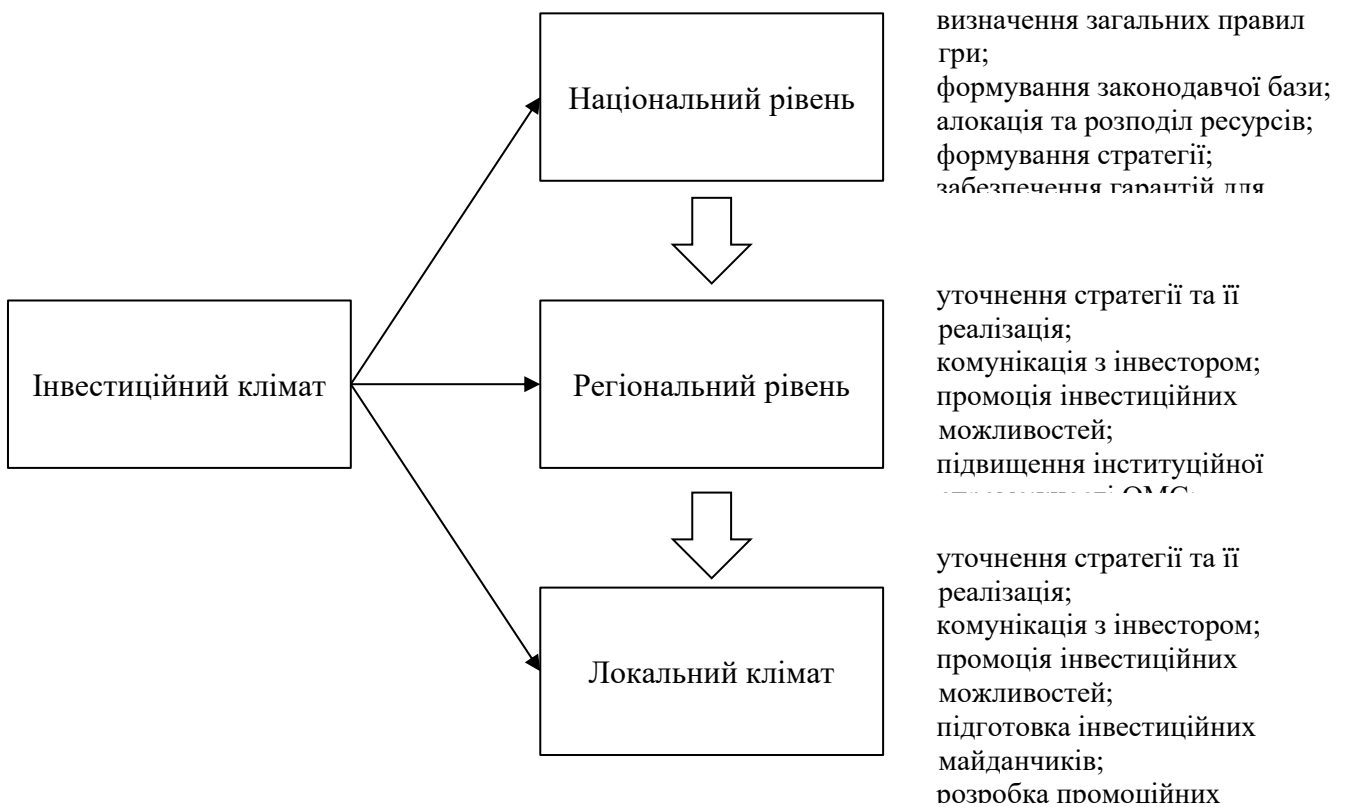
Інвестиційний клімат

Національний рівень

визначення загальних правил гри;
формування законодавчої бази;
алокація та розподіл ресурсів;
формування стратегії;
забезпечення гарантій для

Регіональний рівень

уточнення стратегії та її реалізація;
комунікація з інвестором;
промоція інвестиційних можливостей;
підвищення інституційної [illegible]

Локальний клімат

уточнення стратегії та її реалізація;
комунікація з інвестором;
промоція інвестиційних можливостей;
підготовка інвестиційних майданчиків;
розробка промоційних